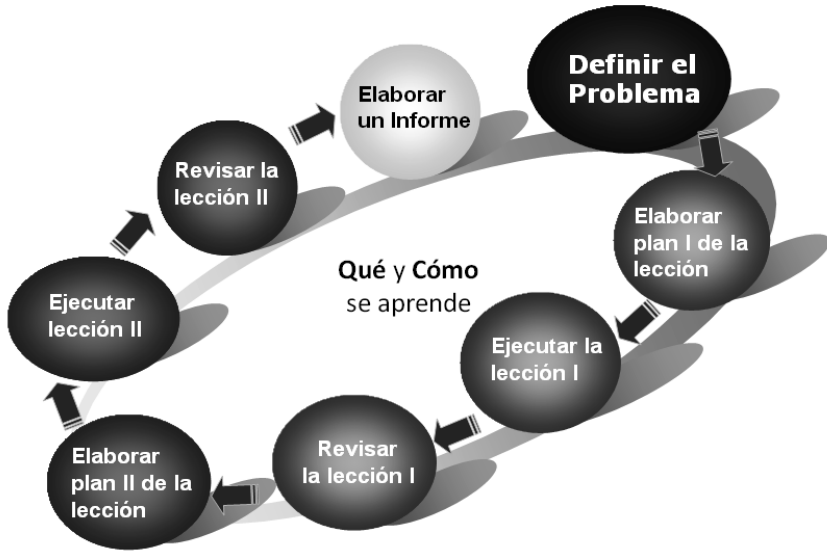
Definir el Problema

Elaborar plan I de la lección

Ejecutar la lección I

Revisar la lección I

Elaborar plan II de la lección

Ejecutar lección II

Revisar la lección II

Elaborar un Informe

Qué y Cómo se aprende